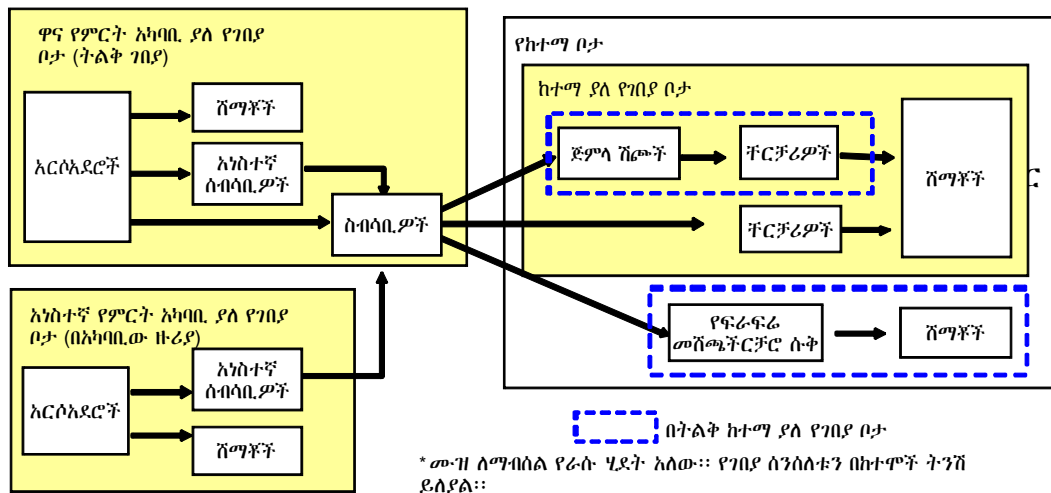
ዋና የምርት አካባቢ ያለ የገበያ ቦታ (ትልቅ ገበያ)

አርሶአደሮች

ሸማቾች

አነስተኛ ሰብሳቢዎች

ሰብሳቢዎች

አነስተኛ የምርት አካባቢ ያለ የገበያ ቦታ (በአካባቢው ዙሪያ)

አርሶአደሮች

አነስተኛ ሰብሳቢዎች

ሸማቾች

የከተማ ቦታ

ከተማ ያለ የገበያ ቦታ

ጅምላ ሻጮች

ቸርቻሪዎች

ሸማቾች

ቸርቻሪዎች

የፍራፍሬ መሸጫችርቻሮ ሱቅ

ሸማቾች

በትልቅ ከተማ ያለ የገበያ ቦታ

* ሙዝ ለማብሰል የራሱ ሂደት አለው። የገበያ ሰንሰለቱን በከተሞች ትንሽ ይለያል።